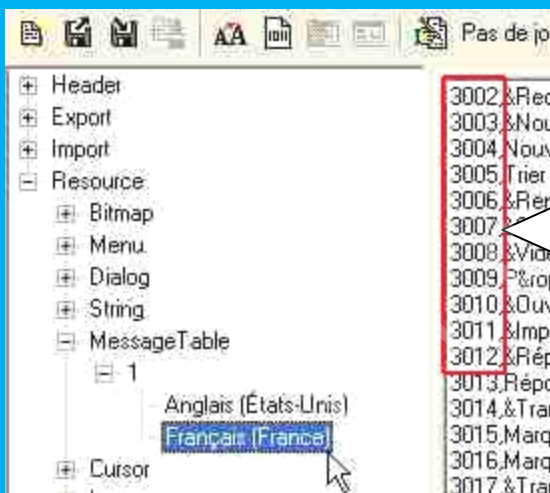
Pas de jo

Header
Export
Import
Resource
Bitmap
Menu
Dialog
String
MessageTable
1
Anglais (États-Unis)
Français (France)
Cursor

3002,&Rec
3003,&Nou
3004,Nouv
3005,Trier
3006,&Ren
3007,&
3008,&Vide
3009,P&rop
3010,&Ouv
3011,&Imp
3012,&Rép
3013,Répo
3014,&Tra
3015,Marq
3016,Marq
3017,&Tra